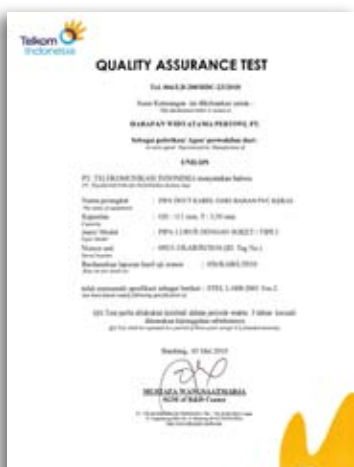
Telkom Indonesia

QUALITY ASSURANCE TEST

No: 066/LB-200/RDC-23/2010

Surat Keterangan ini diberikan untuk :
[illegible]

HARAPAN WIDYATAMA PERTIWI, PT.

Sebagai pabrikan / Agen / perwakilan dari :
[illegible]

UNILON

PT. TELEKOMUNIKASI INDONESIA menyatakan bahwa
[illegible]

| | |
|---|---|
| Nama perangkat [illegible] | : PIPA DUCT KABEL DARI BAHAN PVC KERAS |
| Kapasitas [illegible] | : OD : 111 mm, T : 3,50 mm |
| Jenis / Model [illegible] | : PIPA 1 UBOX DENGAN SOKET / TIPE I |
| Nomor seri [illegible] | : 09921 DKATRIUTION (ID. Tag No.) |
| Berdasarkan laporan hasil uji nomor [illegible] | : 656/RAB/012010 |

telah memenuhi spesifikasi sebagai berikut : STEL L-008-2003 Ver.2
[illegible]

QA Test perlu dilakukan kembali dalam periode waktu 3 tahun kecuali ditentukan lain/ggalkan sebelumnya
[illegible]

Bandung, 03 Mei 2010

MUSTAFA WANGSAATMADJA
SGM of R&D Centre

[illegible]